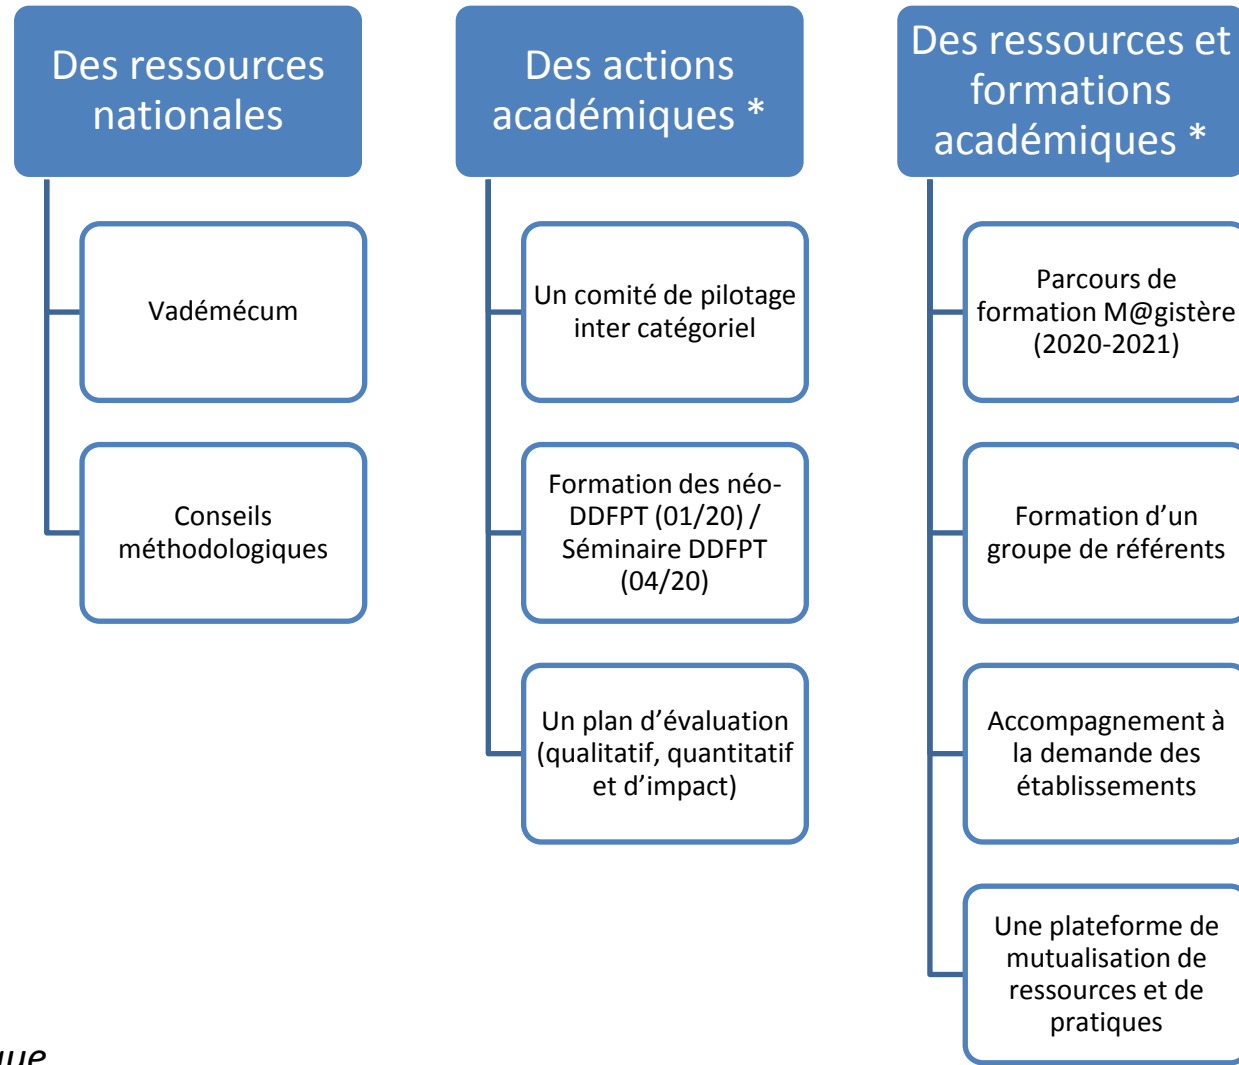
Des ressources nationales

Vadémécum

Conseils méthodologiques

Des actions académiques *

Un comité de pilotage inter catégoriel

Formation des néo-DDFPT (01/20) / Séminaire DDFPT (04/20)

Un plan d'évaluation (qualitatif, quantitatif et d'impact)

Des ressources et formations académiques *

Parcours de formation M@gistère (2020-2021)

Formation d'un groupe de référents

Accompagnement à la demande des établissements

Une plateforme de mutualisation de ressources et de pratiques

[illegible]que